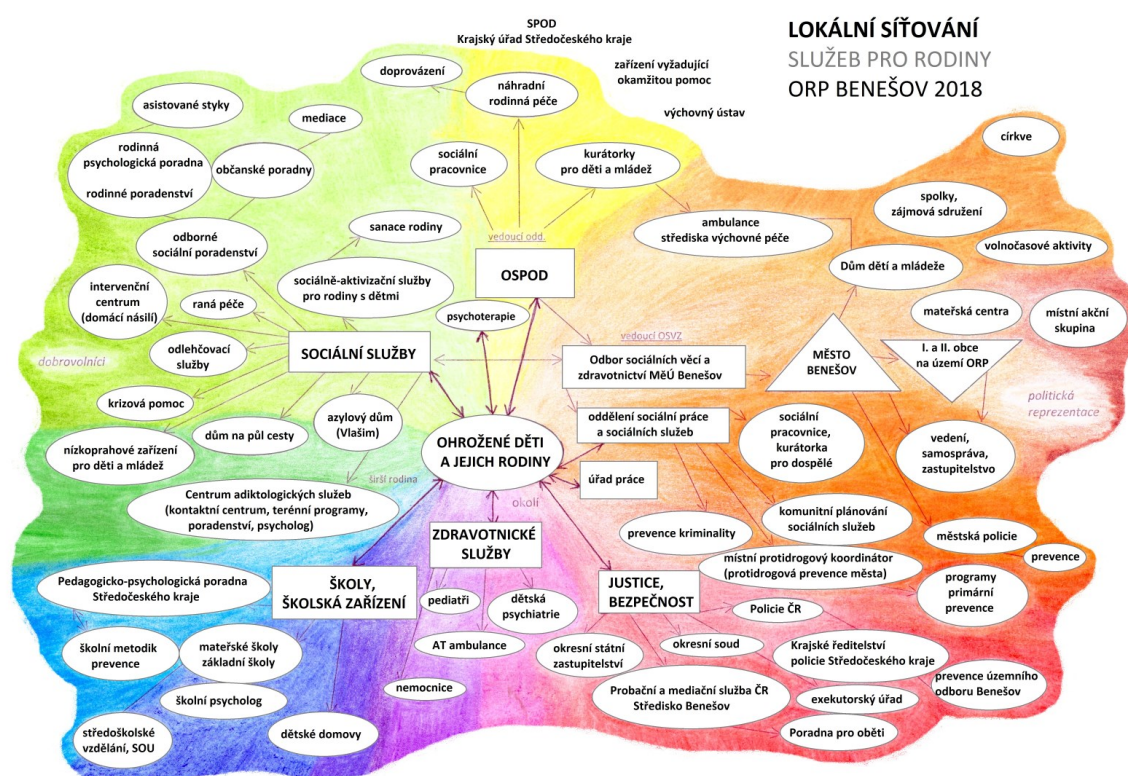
LOKÁLNÍ SÍŤOVÁNÍ
SLUŽEB PRO RODINY
ORP BENEŠOV 2018

SPOD
Krajský úřad Středočeského kraje

zařízení vyžadující okamžitou pomoc

výchovný ústav

doprovázení

náhradní rodinná péče

asistované styky

mediace

rodinná psychologická poradna

rodinné poradenství

občanské poradny

sociální pracovnice

kurátorky pro děti a mládež

vedoucí odd.

ambulance střediska výchovné péče

církve

spolky, zájmová sdružení

volnočasové aktivity

sanace rodiny

odborné sociální poradenství

OSPOD

Dům dětí a mládeže

intervenční centrum (domácí násilí)

raná péče

sociálně-aktivizační služby pro rodiny s dětmi

mateřská centra

místní akční skupina

psychoterapie

vedoucí OSVZ

dobrovolníci

odlehčovací služby

SOCIÁLNÍ SLUŽBY

Odbor sociálních věcí a zdravotnictví MěÚ Benešov

MĚSTO BENEŠOV

I. a II. obce na území ORP

krizová pomoc

politická reprezentace

azylový dům (Vlašim)

oddělení sociální práce a sociálních služeb

sociální pracovnice, kurátorka pro dospělé

dům na půl cesty

nízkoprahové zařízení pro děti a mládež

OHROŽENÉ DĚTI A JEJICH RODINY

vedení, samospráva, zastupitelstvo

širší rodina

úřad práce

okolí

Centrum adiktologických služeb (kontaktní centrum, terénní programy, poradenství, psycholog)

komunitní plánování sociálních služeb

prevence kriminality

ZDRAVOTNICKÉ SLUŽBY

městská policie

místní protidrogový koordinátor (protidrogová prevence města)

prevence

Pedagogicko-psychologická poradna Středočeského kraje

ŠKOLY, ŠKOLSKÁ ZAŘÍZENÍ

pediatři

dětská psychiatrie

JUSTICE, BEZPEČNOST

programy primární prevence

Policie ČR

školní metodik prevence

mateřské školy základní školy

AT ambulance

okresní státní zastupitelství

okresní soud

Krajské ředitelství policie Středočeského kraje

prevence územního odboru Benešov

nemocnice

školní psycholog

Probační a mediační služba ČR Středisko Benešov

exekutorský úřad

středoškolské vzdělání, SOU

dětské domovy

Poradna pro oběti